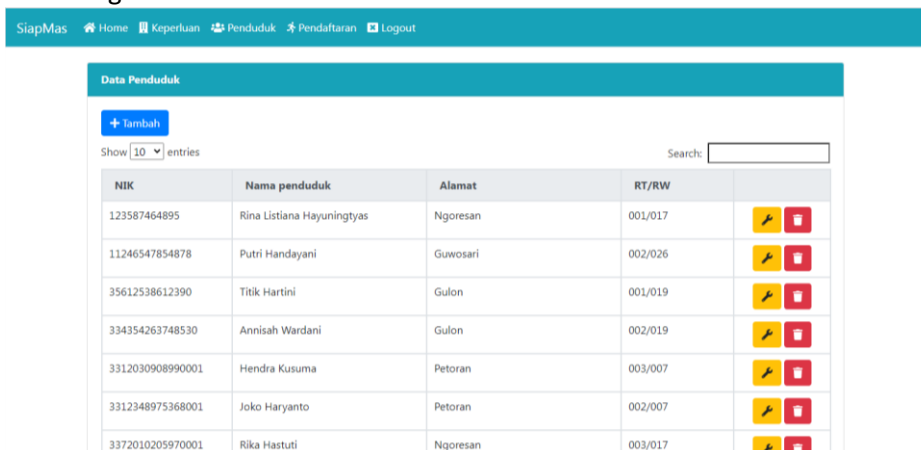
SiapMas Home Keperluan Penduduk Pendaftaran Logout

Data Penduduk

+ Tambah

Show 10 entries

Search:

| NIK | Nama penduduk | Alamat | RT/RW | |
|---|---|---|---|---|
| 123587464895 | Rina Listiana Hayuningtyas | Ngoresan | 001/017 | |
| 11246547854878 | Putri Handayani | Guwosari | 002/026 | |
| 35612538612390 | Titik Hartini | Gulon | 001/019 | |
| 334354263748530 | Annisah Wardani | Gulon | 002/019 | |
| 3312030908990001 | Hendra Kusuma | Petoran | 003/007 | |
| 3312348975368001 | Joko Haryanto | Petoran | 002/007 | |
| 3372010205970001 | Rika Hastuti | Ngoresan | 003/017 | |